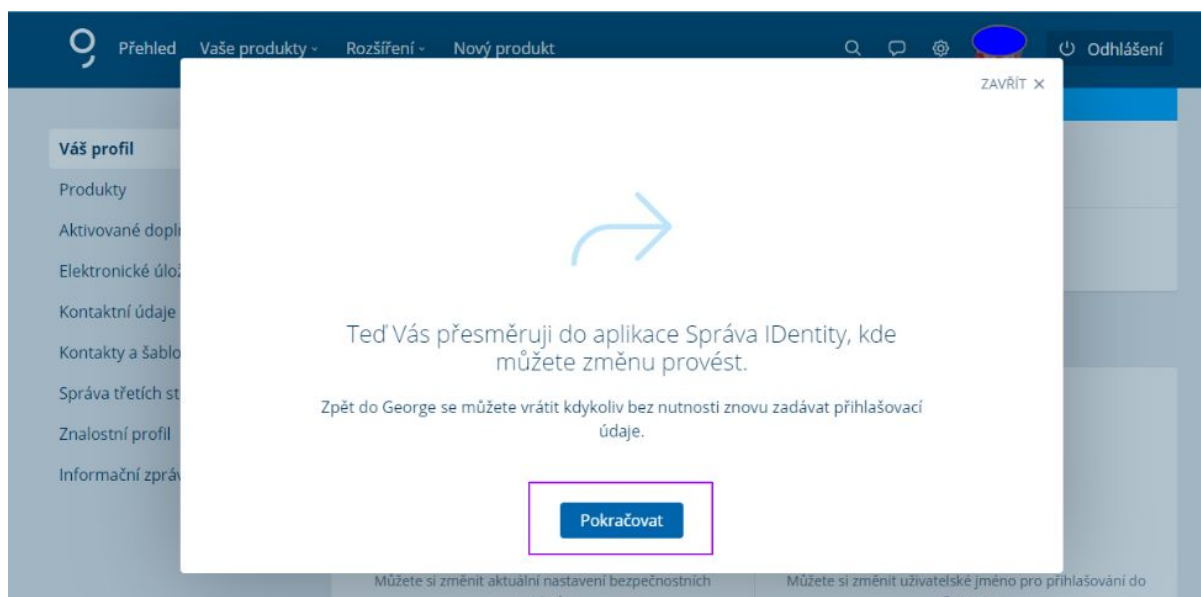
Přehled Vaše produkty Rozšíření Nový produkt

Odhlášení

Váš profil
Produkty
Aktivované dopl
Elektronické úlo
Kontaktní údaje
Kontakty a šablo
Správa třetích st
Znalostní profil
Informační zpráv

ZAVŘÍT ×

Teď Vás přesměruji do aplikace Správa IDentity, kde můžete změnu provést.

Zpět do George se můžete vrátit kdykoliv bez nutnosti znovu zadávat přihlašovací údaje.

Pokračovat

Můžete si změnit aktuální nastavení bezpečnostních

Můžete si změnit uživatelské jméno pro přihlašování do